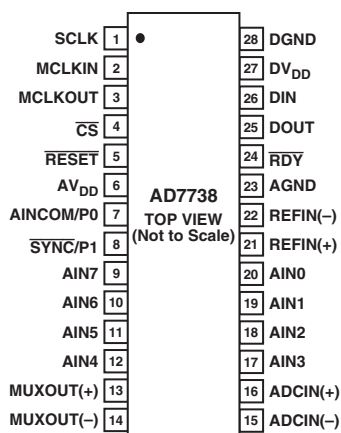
SCLK 1
MCLKIN 2
MCLKOUT 3
$\overline{CS}$ 4
$\overline{RESET}$ 5
$AV_{DD}$ 6
AINCOM/P0 7
$\overline{SYNC}$/P1 8
AIN7 9
AIN6 10
AIN5 11
AIN4 12
MUXOUT(+) 13
MUXOUT(–) 14

AD7738
TOP VIEW
(Not to Scale)

28 DGND
27 $DV_{DD}$
26 DIN
25 DOUT
24 $\overline{RDY}$
23 AGND
22 REFIN(–)
21 REFIN(+)
20 AIN0
19 AIN1
18 AIN2
17 AIN3
16 ADCIN(+)
15 ADCIN(–)